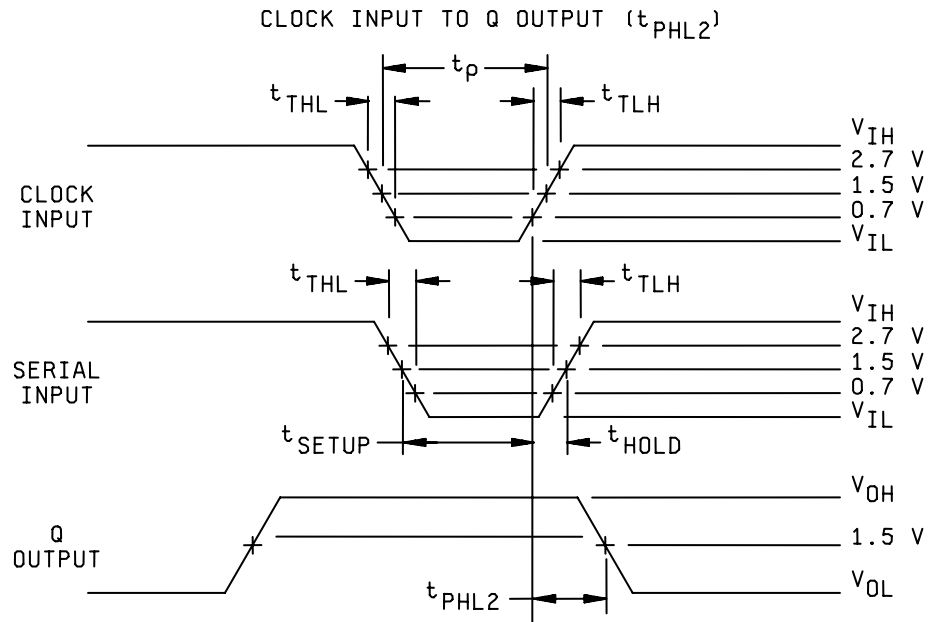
CLOCK INPUT TO Q OUTPUT ($t_{PHL2}$)

$t_{THL}$

$t_{p}$

$t_{TLH}$

CLOCK INPUT

$V_{IH}$
2.7 V
1.5 V
0.7 V
$V_{IL}$

$t_{THL}$

$t_{TLH}$

SERIAL INPUT

$V_{IH}$
2.7 V
1.5 V
0.7 V
$V_{IL}$

$t_{SETUP}$

$t_{HOLD}$

Q OUTPUT

$V_{OH}$
1.5 V
$V_{OL}$

$t_{PHL2}$